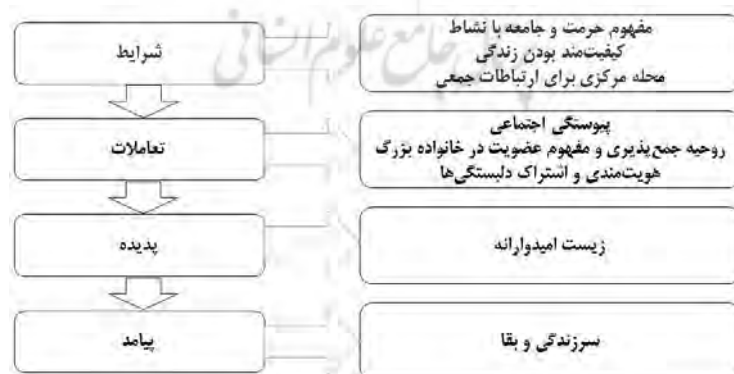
مفهوم حرمت و جامعه با نشاط
کیفیت‌مند بودن زندگی
محله مرکزی برای ارتباطات جمعی

شرایط

پیوستگی اجتماعی
روحیه جمع‌پذیری و مفهوم عضویت در خانواده بزرگ
هویت‌مندی و اشتراک دلبستگی‌ها

تعاملات

زیست امیدوارانه

پدیده

سرزندگی و بقا

پیامد

جامع علوم انسانی